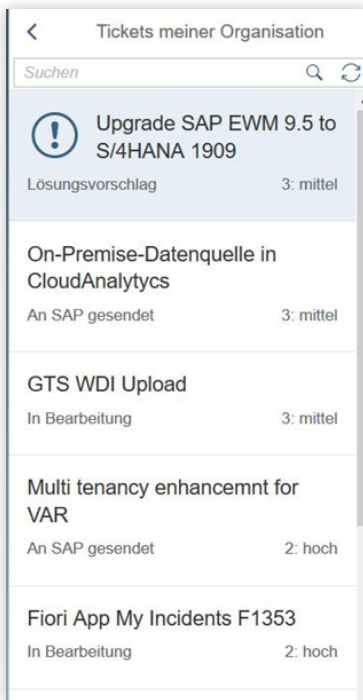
Tickets meiner Organisation

Suchen

Upgrade SAP EWM 9.5 to S/4HANA 1909

Lösungsvorschlag 3: mittel

On-Premise-Datenquelle in CloudAnalytycs

An SAP gesendet 3: mittel

GTS WDI Upload

In Bearbeitung 3: mittel

Multi tenancy enhancemnt for VAR

An SAP gesendet 2: hoch

Fiori App My Incidents F1353

In Bearbeitung 2: hoch